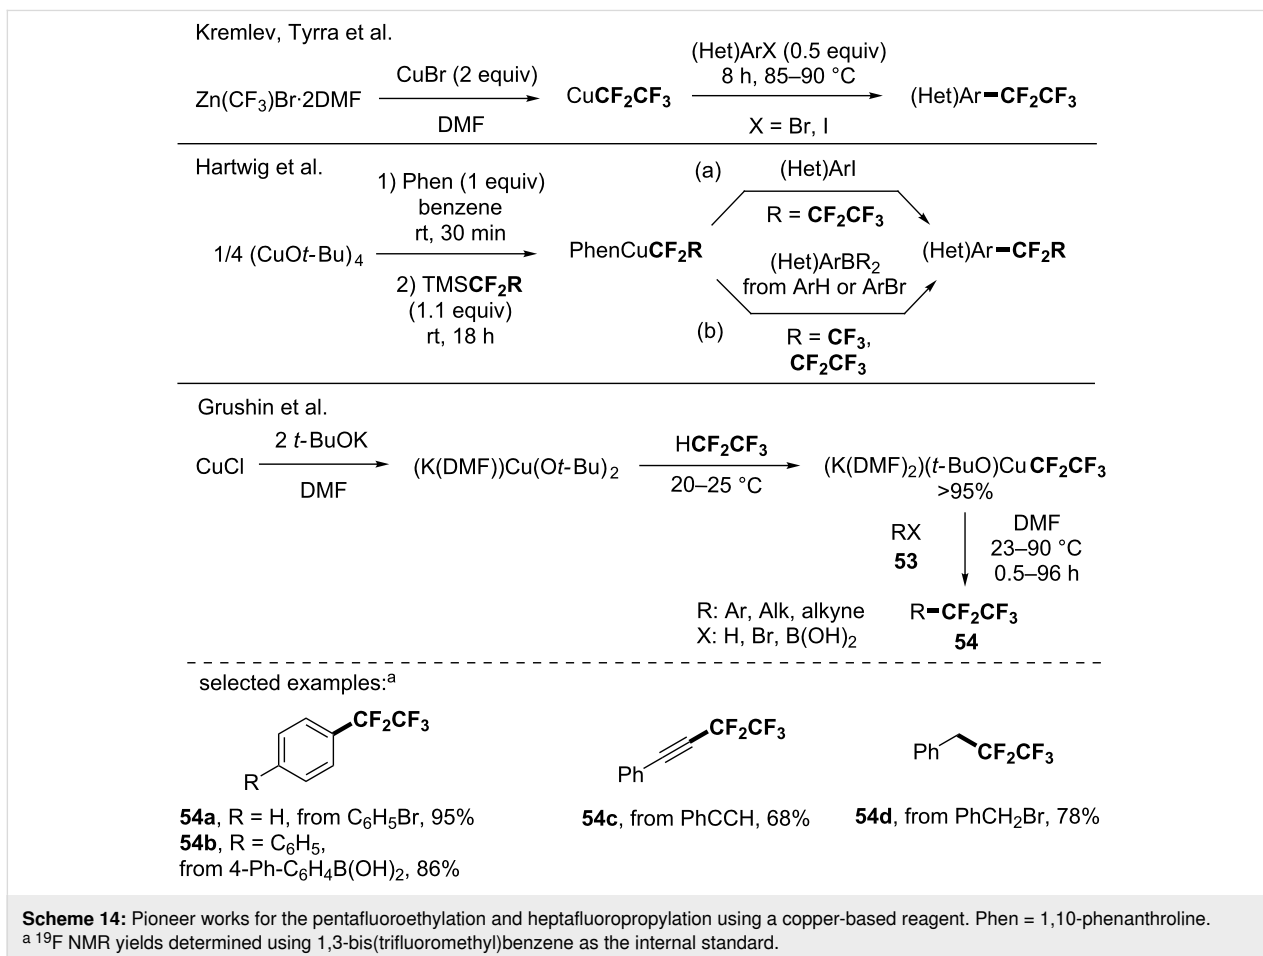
Kremlev, Tyrra et al.

$Zn(CF_3)Br·2DMF$ CuBr (2 equiv) DMF → $CuCF_2CF_3$ (Het)ArX (0.5 equiv) 8 h, 85–90 °C X = Br, I → (Het)Ar$-CF_2CF_3$

Hartwig et al.

1/4 $(CuOt\text{-}Bu)_4$ 1) Phen (1 equiv) benzene rt, 30 min 2) TMS$CF_2R$ (1.1 equiv) rt, 18 h → PhenCu$CF_2R$

(a) (Het)ArI R = $CF_2CF_3$

(Het)$ArBR_2$ from ArH or ArBr

(b) R = $CF_3$, $CF_2CF_3$

(Het)Ar$-CF_2R$

Grushin et al.

CuCl 2 t-BuOK DMF → (K(DMF))Cu$(Ot\text{-}Bu)_2$ H$CF_2CF_3$ 20–25 °C → $(K(DMF)_2)(t\text{-}BuO)CuCF_2CF_3$ >95%

RX 53 DMF 23–90 °C 0.5–96 h

R: Ar, Alk, alkyne
X: H, Br, $B(OH)_2$

R$-CF_2CF_3$ 54

selected examples:$^a$

$CF_2CF_3$ R

$CF_2CF_3$ Ph

Ph $CF_2CF_3$

54a, R = H, from $C_6H_5Br$, 95%
54b, R = $C_6H_5$, from 4-Ph-$C_6H_4B(OH)_2$, 86%

54c, from PhCCH, 68%

54d, from $PhCH_2Br$, 78%

Scheme 14: Pioneer works for the pentafluoroethylation and heptafluoropropylation using a copper-based reagent. Phen = 1,10-phenanthroline.
$^a$ $^{19}$F NMR yields determined using 1,3-bis(trifluoromethyl)benzene as the internal standard.